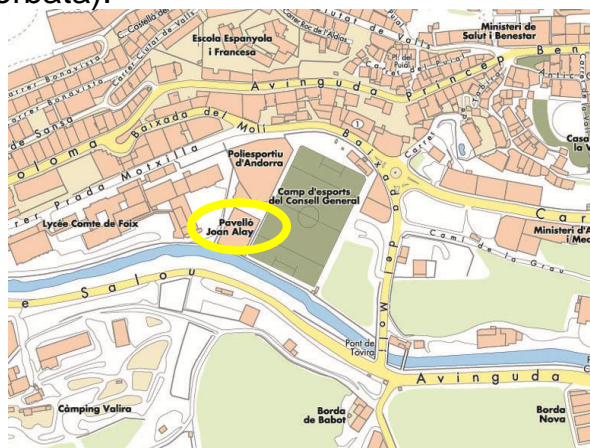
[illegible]rbata).

C. Castell de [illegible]
Escola Espanyola i Francesa
Carrer Ciutat de Valls
Carrer Bonavista
de Sansa
Carrer de l'Aldosa
Ministeri de Salut i Benestar
Avinguda Príncep Ben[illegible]
Baixada del Molí
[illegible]oloma
Prada Motxilla
Poliesportiu d'Andorra
Camp d'esports del Consell General
Casa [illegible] la V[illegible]
Lycée Comte de Foix
Pavelló Joan Alay
Camí de la Grau
Ministeri d'A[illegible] i Med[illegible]
Car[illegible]
Salou
Pont de Tovira
Avinguda
Càmping Valira
Borda de Babot
Borda Nova